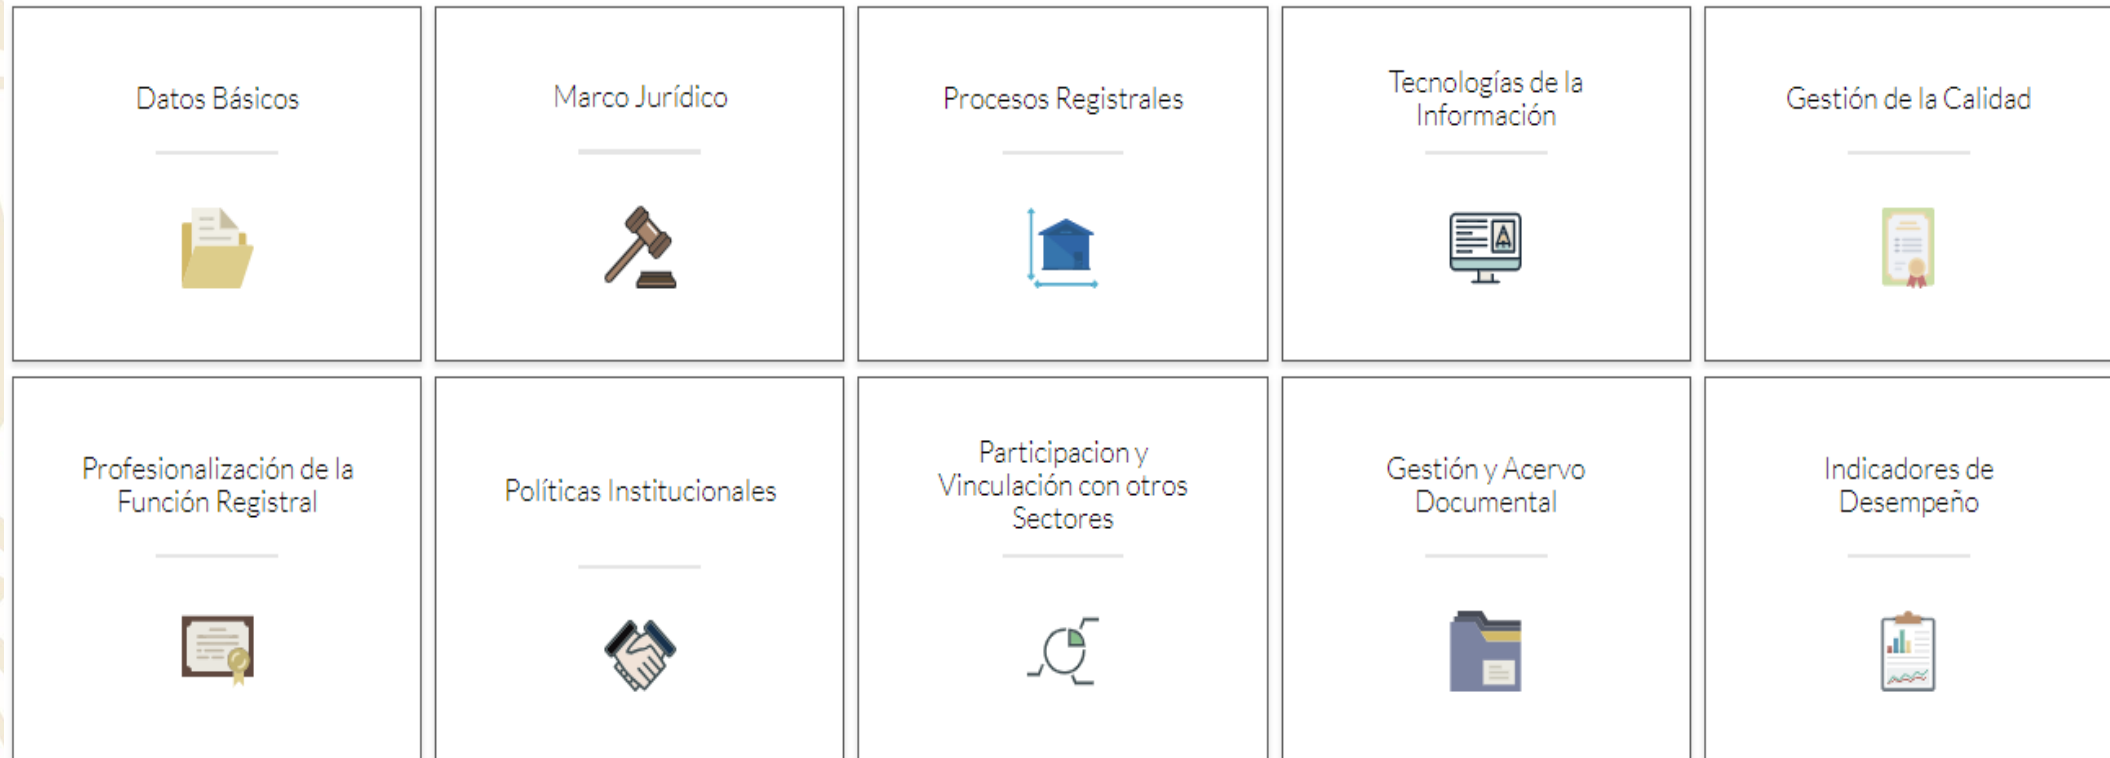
Datos Básicos

Marco Jurídico

Procesos Registrales

Tecnologías de la Información

Gestión de la Calidad

Profesionalización de la Función Registral

Políticas Institucionales

Participacion y Vinculación con otros Sectores

Gestión y Acervo Documental

Indicadores de Desempeño